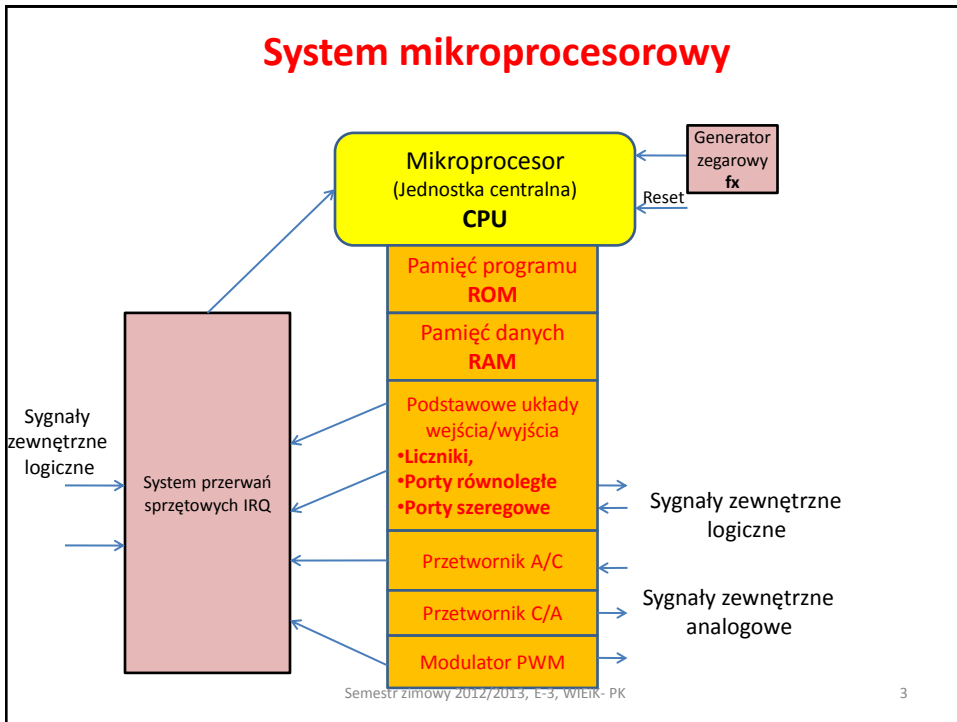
System mikroprocesorowy

Mikroprocesor
(Jednostka centralna)
CPU

Generator zegarowy
fx

Reset

Pamięć programu
ROM

Pamięć danych
RAM

Podstawowe układy wejścia/wyjścia
•Liczniki,
•Porty równoległe
•Porty szeregowe

Przetwornik A/C

Przetwornik C/A

Modulator PWM

Sygnały zewnętrzne logiczne

System przerwań sprzętowych IRQ

Sygnały zewnętrzne logiczne

Sygnały zewnętrzne analogowe

Semestr zimowy 2012/2013, E-3, WIEiK- PK

3